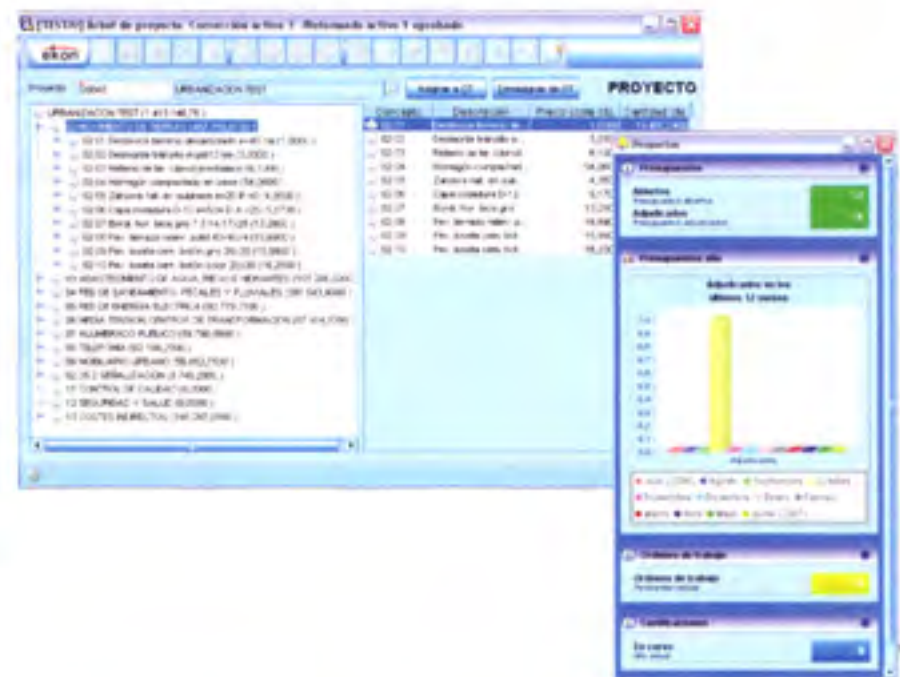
[TESTO] Árbol de proyecto. Corrección activo 1. Reformado activo 1 ajustado

ekon

Proyecto TEST URBANIZACION TEST

Asignar a OT Desasignar de OT PROYECTO

URBANIZACION TEST (1.413.148,75 )

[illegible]

02.01 Desbroce terreno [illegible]

02.02 Demolición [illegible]

02.03 Relleno de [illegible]

02.04 Hormigón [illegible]

02.05 Zahorra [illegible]

02.06 Capa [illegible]

02.07 Bord. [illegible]

02.08 Pav. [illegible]

02.09 Pav. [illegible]

02.10 Pav. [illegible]

03 ABASTECIMIENTO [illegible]

04 RED DE SANEAMIENTO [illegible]

05 RED DE ENERGIA ELECTRICA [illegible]

06 MEDIA TENSION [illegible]

07 ALUMBRADO PUBLICO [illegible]

08 TELEFONIA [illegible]

09 MOBILIARIO URBANO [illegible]

10 SEÑALIZACION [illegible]

11 CONTROL DE CALIDAD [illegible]

12 SEGURIDAD Y SALUD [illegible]

13 COSTES INDIRECTOS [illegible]

| Concepto | Descripción | Precio coste obj. | Cantidad obj. |
|---|---|---|---|
| 02.01 | Desbroce terreno de | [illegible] | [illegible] |
| 02.02 | Demolición firme | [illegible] | |
| 02.03 | Relleno de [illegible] | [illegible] | |
| 02.04 | Hormigón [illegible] | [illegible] | |
| 02.05 | Zahorra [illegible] | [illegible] | |
| 02.06 | Capa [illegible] | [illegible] | |
| 02.07 | Bord. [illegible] | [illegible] | |
| 02.08 | Pav. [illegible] | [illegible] | |
| 02.09 | Pav. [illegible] | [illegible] | |
| 02.10 | Pav. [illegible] | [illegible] | |

Proyectos

Presupuestos

Abiertos
Presupuesto abierto

Adjudicados
Presupuesto adjudicado

Presupuestos obj.

Adjudicados en los últimos 12 meses

Ordenes de trabajo

Ordenes de trabajo
Pendiente realizar

Certificaciones

En curso
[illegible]